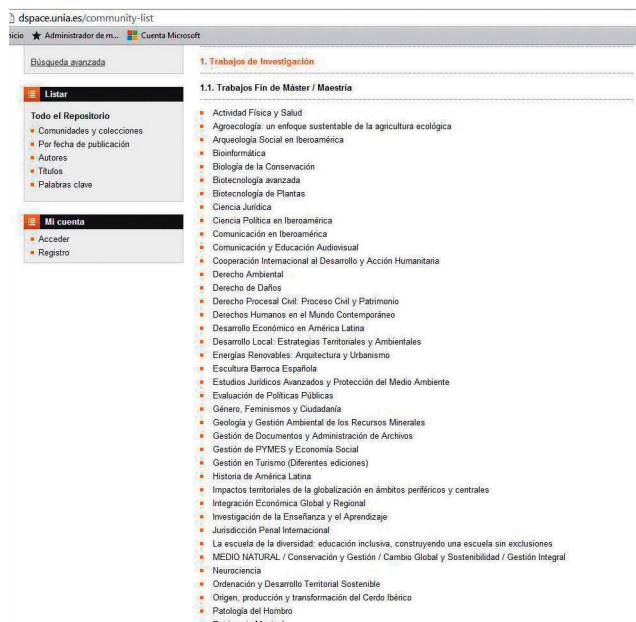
dspace.unia.es/community-list

icio Administrador de m... Cuenta Microsoft

Búsqueda avanzada

Listar

Todo el Repositorio
Comunidades y colecciones
Por fecha de publicación
Autores
Títulos
Palabras clave

Mi cuenta
Acceder
Registro

1. Trabajos de Investigación

1.1. Trabajos Fin de Máster / Maestría

Actividad Física y Salud
Agroecología: un enfoque sustentable de la agricultura ecológica
Arqueología Social en Iberoamérica
Bioinformática
Biología de la Conservación
Biotecnología avanzada
Biotecnología de Plantas
Ciencia Jurídica
Ciencia Política en Iberoamérica
Comunicación en Iberoamérica
Comunicación y Educación Audiovisual
Cooperación Internacional al Desarrollo y Acción Humanitaria
Derecho Ambiental
Derecho de Daños
Derecho Procesal Civil: Proceso Civil y Patrimonio
Derechos Humanos en el Mundo Contemporáneo
Desarrollo Económico en América Latina
Desarrollo Local: Estrategias Territoriales y Ambientales
Energías Renovables: Arquitectura y Urbanismo
Escultura Barroca Española
Estudios Jurídicos Avanzados y Protección del Medio Ambiente
Evaluación de Políticas Públicas
Género, Feminismos y Ciudadanía
Geología y Gestión Ambiental de los Recursos Minerales
Gestión de Documentos y Administración de Archivos
Gestión de PYMES y Economía Social
Gestión en Turismo (Diferentes ediciones)
Historia de América Latina
Impactos territoriales de la globalización en ámbitos periféricos y centrales
Integración Económica Global y Regional
Investigación de la Enseñanza y el Aprendizaje
Jurisdicción Penal Internacional
La escuela de la diversidad: educación inclusiva, construyendo una escuela sin exclusiones
MEDIO NATURAL / Conservación y Gestión / Cambio Global y Sostenibilidad / Gestión Integral
Neurociencia
Ordenación y Desarrollo Territorial Sostenible
Origen, producción y transformación del Cerdo Ibérico
Patología del Hombro
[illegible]